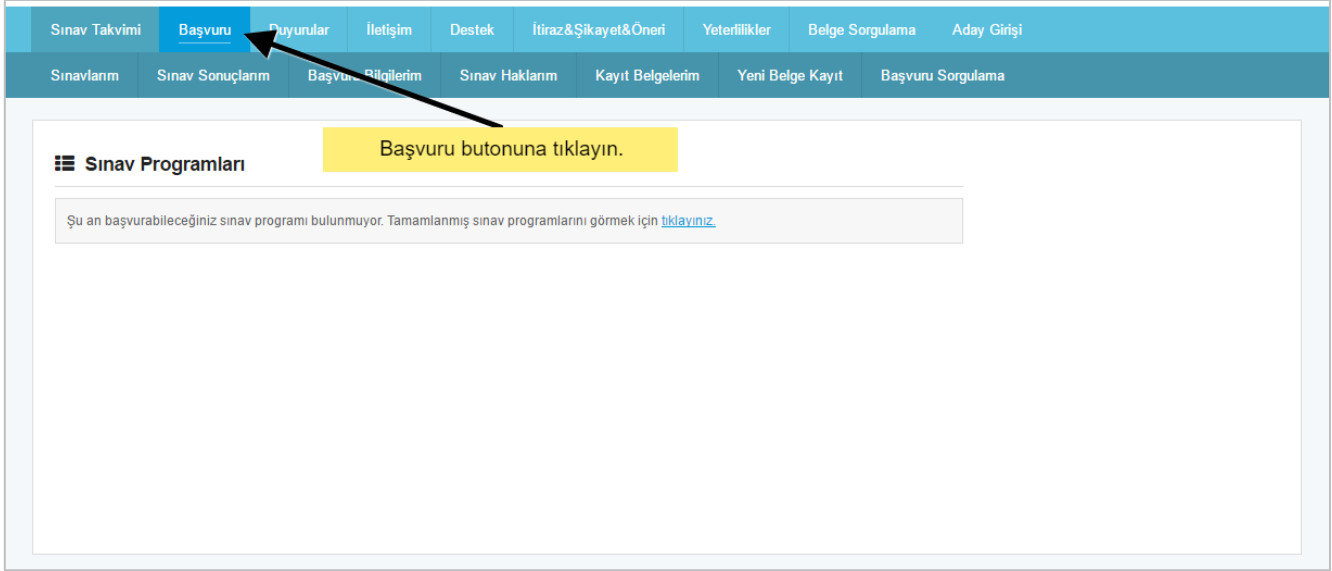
Sınav Takvimi Başvuru Duyurular İletişim Destek İtiraz&Şikayet&Öneri Yeterlilikler Belge Sorgulama Aday Girişi

Sınavlarım Sınav Sonuçlarım Başvuru Bilgilerim Sınav Haklarım Kayıt Belgelerim Yeni Belge Kayıt Başvuru Sorgulama

Başvuru butonuna tıklayın.

Sınav Programları

Şu an başvurabileceğiniz sınav programı bulunmuyor. Tamamlanmış sınav programlarını görmek için tıklayınız.